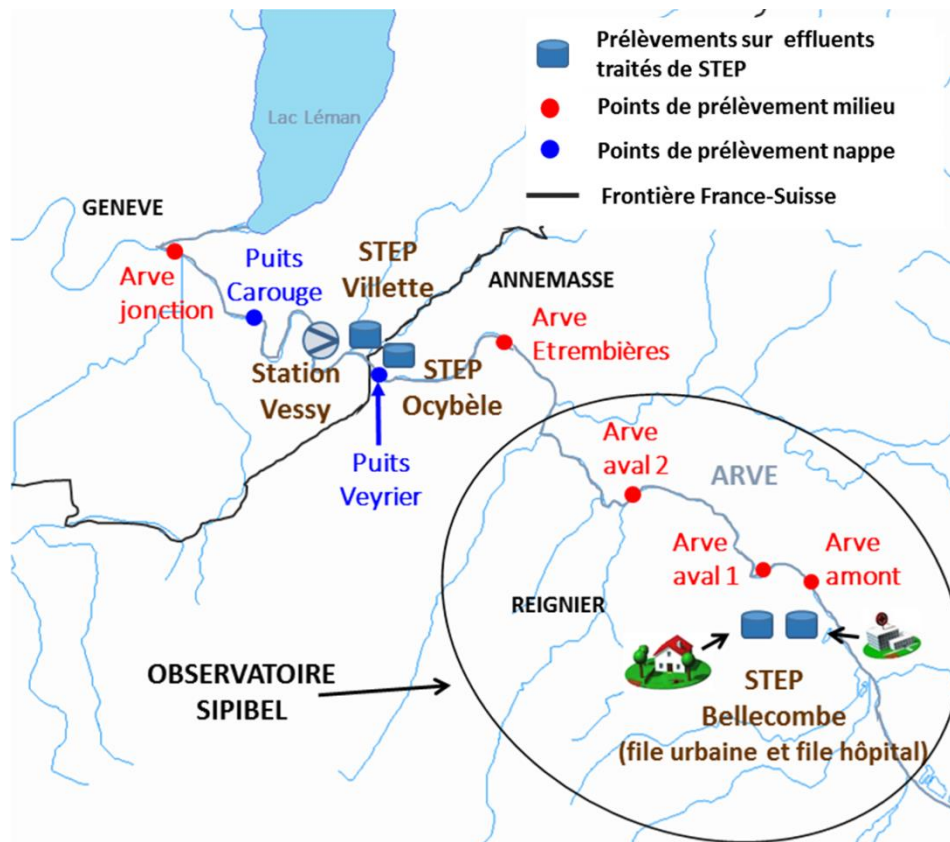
Prélèvements sur effluents traités de STEP

Points de prélèvement milieu

Points de prélèvement nappe

Frontière France-Suisse

Lac Léman

GENEVE

Arve jonction

Puits Carouge

STEP Villette

ANNEMASSE

Arve Etrembières

Station Vessy

STEP Ocybèle

Puits Veyrier

Arve aval 2

ARVE

Arve aval 1

Arve amont

REIGNIER

OBSERVATOIRE SIPIBEL

STEP Bellecombe (file urbaine et file hôpital)